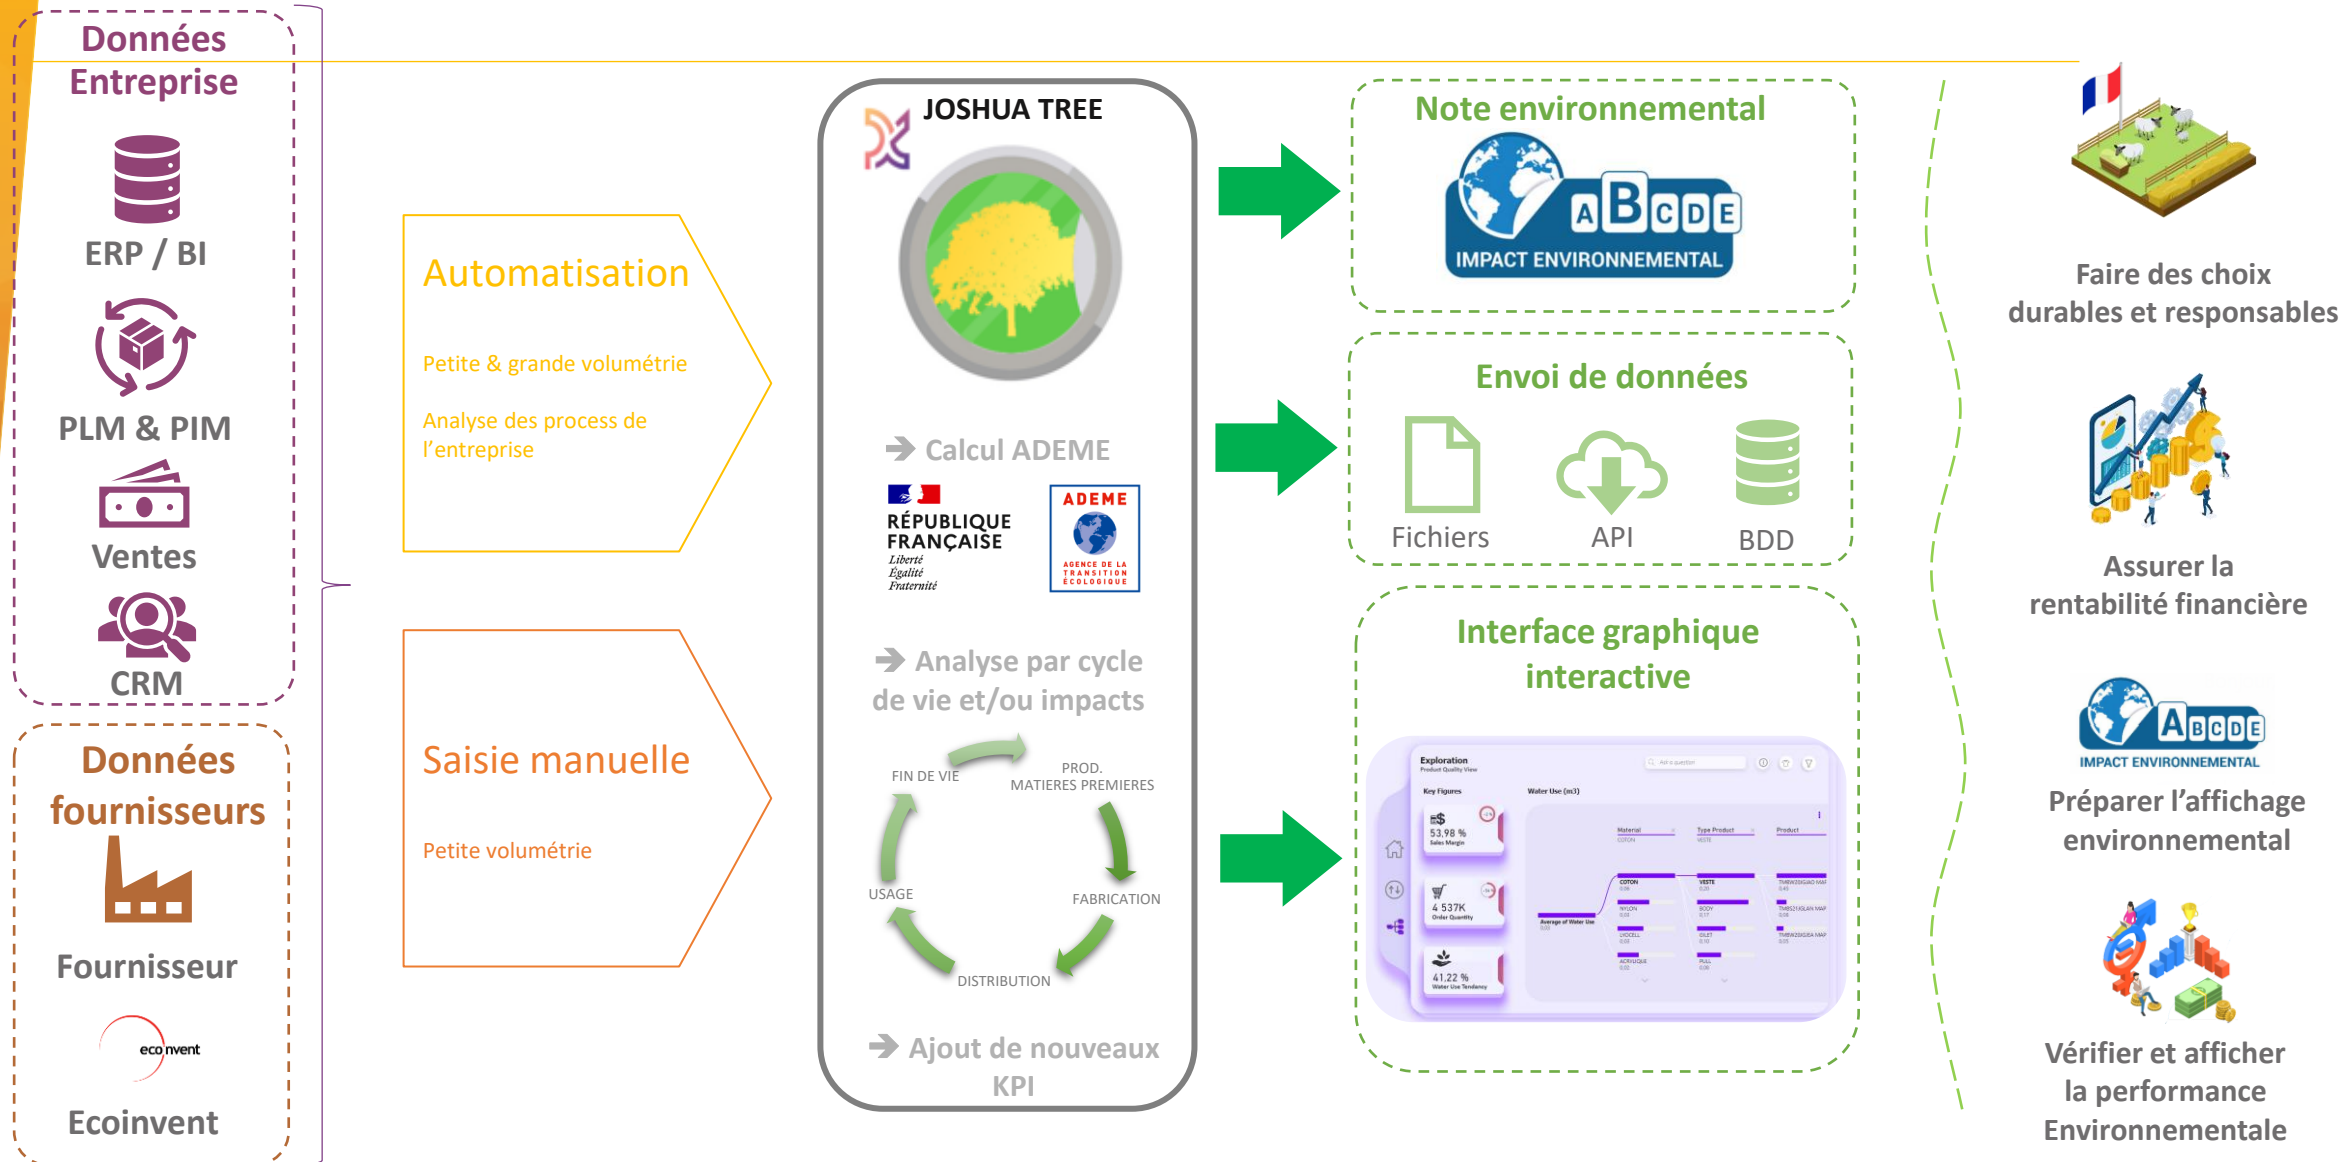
Données Entreprise

ERP / BI

PLM & PIM

Ventes

CRM

Données fournisseurs

Fournisseur

ecoinvent

Ecoinvent

Automatisation

Petite & grande volumétrie

Analyse des process de l'entreprise

Saisie manuelle

Petite volumétrie

JOSHUA TREE

Calcul ADEME

RÉPUBLIQUE FRANÇAISE
Liberté
Égalité
Fraternité

ADEME
AGENCE DE LA TRANSITION ÉCOLOGIQUE

Analyse par cycle de vie et/ou impacts

FIN DE VIE
PROD. MATIERES PREMIERES
USAGE
FABRICATION
DISTRIBUTION

Ajout de nouveaux KPI

Note environnemental

A B C D E
IMPACT ENVIRONNEMENTAL

Envoi de données

Fichiers
API
BDD

Interface graphique interactive

Exploration
Product Quality View
Key Figures
Water Use (m3)
53,98 %
Sales Margin
4 537K
Order Quantity
41,22 %
Water Use Tendency
Material
Type Product
Product
COTON
VESTE

Faire des choix durables et responsables

Assurer la rentabilité financière

A B C D E
IMPACT ENVIRONNEMENTAL

Préparer l'affichage environnemental

Vérifier et afficher la performance Environnementale